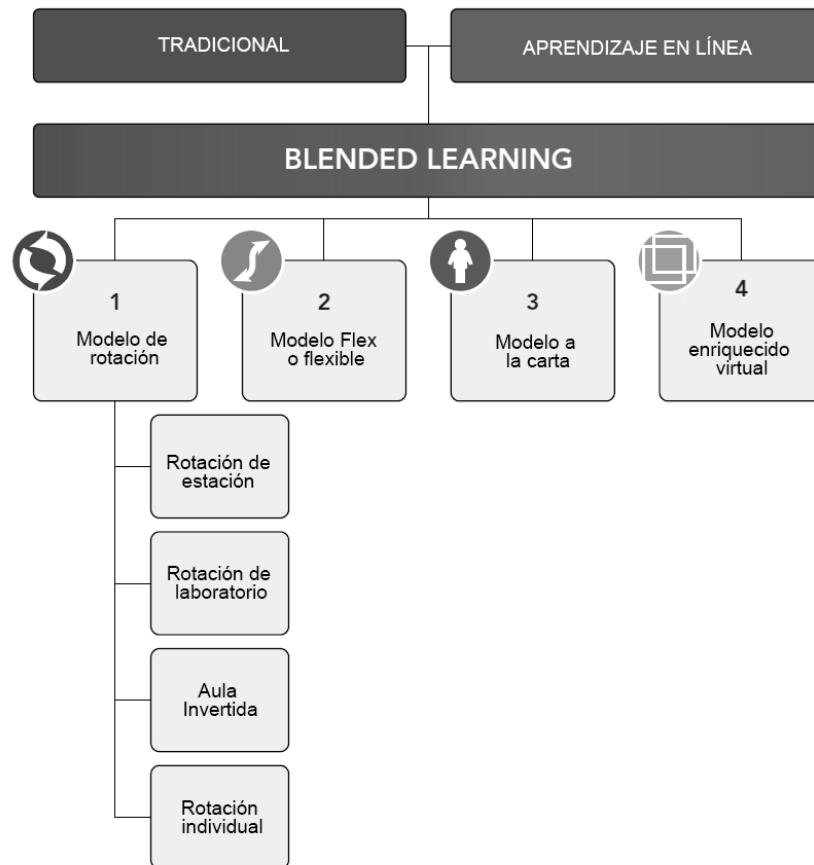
TRADICIONAL

APRENDIZAJE EN LÍNEA

BLENDED LEARNING

1
Modelo de rotación

2
Modelo Flex o flexible

3
Modelo a la carta

4
Modelo enriquecido virtual

Rotación de estación

Rotación de laboratorio

Aula Invertida

Rotación individual